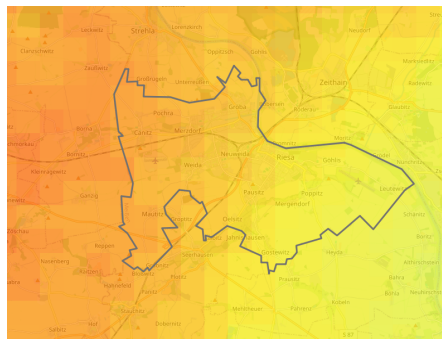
Strehla
Leckwitz
Lorenzkirch
Clanschwitz
Gostewitz
Zaußwitz
Oppitzsch
Zeithain
Lößnig
Unterreußen
Moritz
Prausitz
Canitz
Pochra
Merzdorf
Gröba
Borna
Nünchritz
Weida
Riesa
Gohlis
Glaubitz
Poppitz
Mergendorf
Leutewitz
Pausitz
Mautitz
Oelsitz
Heyda
Jahnishausen
Boritz
Prausitz
Hirschstein
Bahra
Seerhausen
Stauchitz
Lichtensee
Kobeln